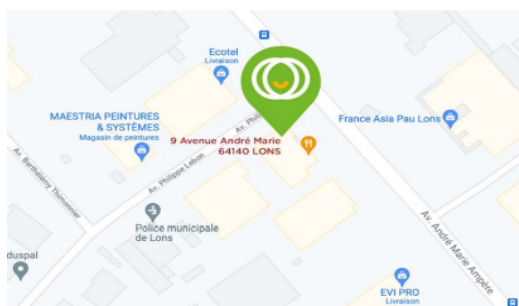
Ecotel
Livraison

MAESTRIA PEINTURES & SYSTÈMES
Magasin de peintures

9 Avenue André Marie
64140 LONS

France Asia Pau Lons

Av. Barthélémy Thimonnier

Av. Philippe Lebon

Av. Phi

Police municipale de Lons

duspal

Av. André Marie Ampère

EVI PRO
Livraison